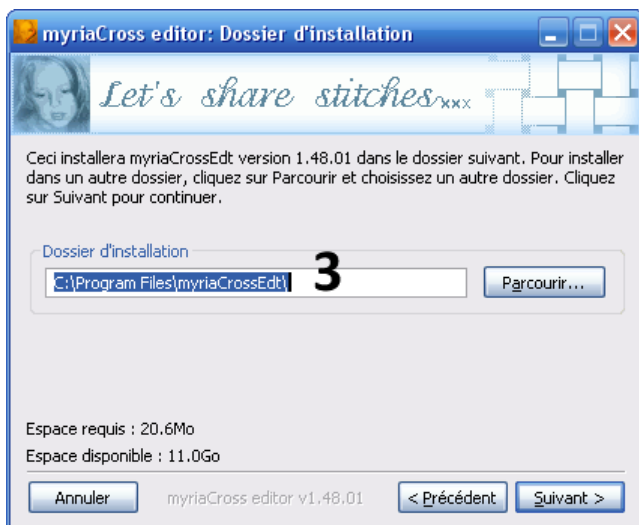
myriaCross editor: Dossier d'installation

Let's share stitches xxx

Ceci installera myriaCrossEdt version 1.48.01 dans le dossier suivant. Pour installer dans un autre dossier, cliquez sur Parcourir et choisissez un autre dossier. Cliquez sur Suivant pour continuer.

Dossier d'installation

C:\Program Files\myriaCrossEdt\

3

Parcourir...

Espace requis : 20.6Mo

Espace disponible : 11.0Go

Annuler

myriaCross editor v1.48.01

< Précédent

Suivant >